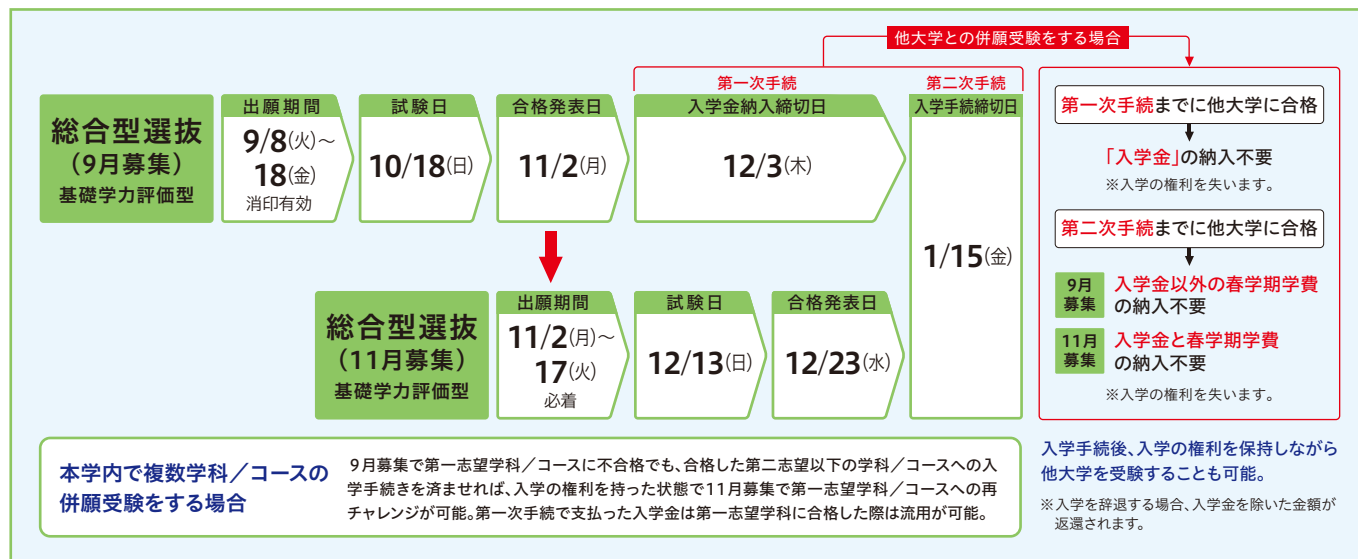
他大学との併願受験をする場合

第一次手続

第二次手続

総合型選抜
（9月募集）
基礎学力評価型

出願期間
9/8(火)～18(金)
消印有効

試験日
10/18(日)

合格発表日
11/2(月)

入学金納入締切日
12/3(木)

入学手続締切日
1/15(金)

総合型選抜
（11月募集）
基礎学力評価型

出願期間
11/2(月)～17(火)
必着

試験日
12/13(日)

合格発表日
12/23(水)

第一次手続までに他大学に合格

「入学金」の納入不要
※入学の権利を失います。

第二次手続までに他大学に合格

9月募集 入学金以外の春学期学費の納入不要

11月募集 入学金と春学期学費の納入不要

※入学の権利を失います。

本学内で複数学科／コースの併願受験をする場合

9月募集で第一志望学科／コースに不合格でも、合格した第二志望以下の学科／コースへの入学手続きを済ませれば、入学の権利を持った状態で11月募集で第一志望学科／コースへの再チャレンジが可能。第一次手続で支払った入学金は第一志望学科に合格した際は流用が可能。

入学手続後、入学の権利を保持しながら他大学を受験することも可能。

※入学を辞退する場合、入学金を除いた金額が返還されます。